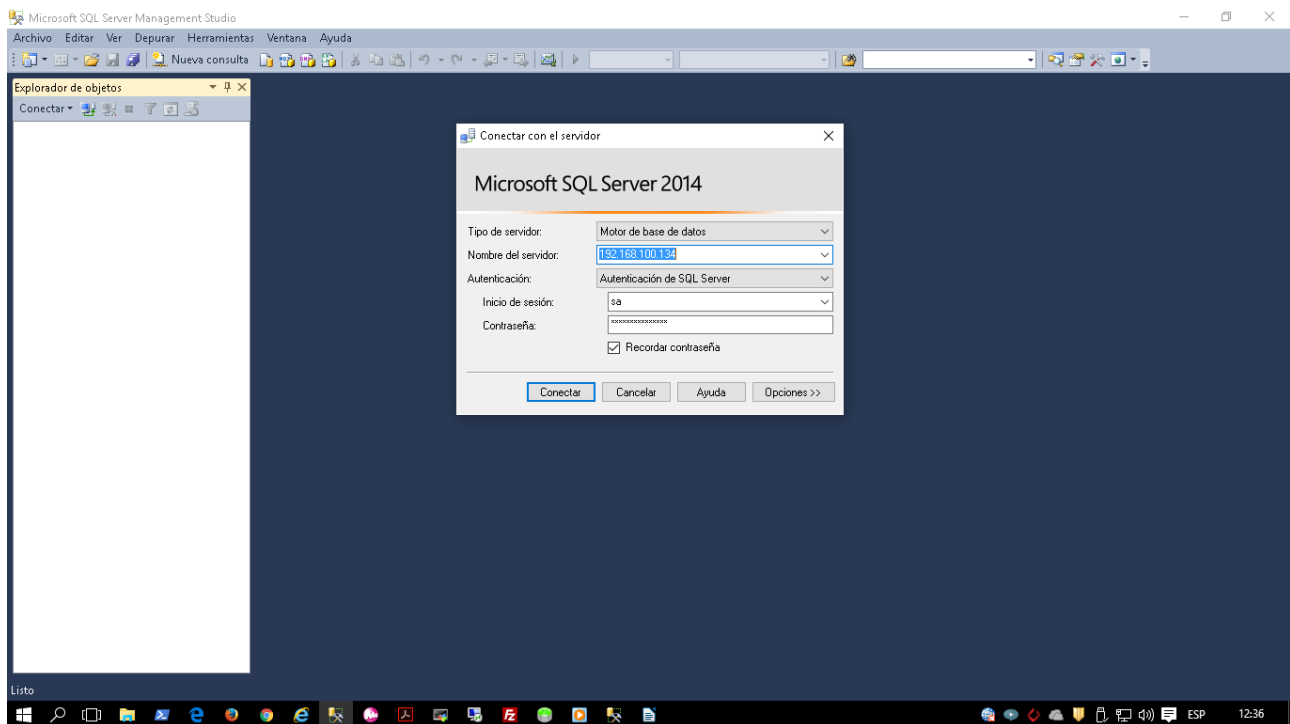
Microsoft SQL Server Management Studio

Archivo Editar Ver Depurar Herramientas Ventana Ayuda

Nueva consulta

Explorador de objetos

Conectar

Conectar con el servidor

Microsoft SQL Server 2014

Tipo de servidor: Motor de base de datos

Nombre del servidor: 192.168.100.134

Autenticación: Autenticación de SQL Server

Inicio de sesión: sa

Contraseña: ***************

Recordar contraseña

Conectar Cancelar Ayuda Opciones >>

Listo

ESP 12:36